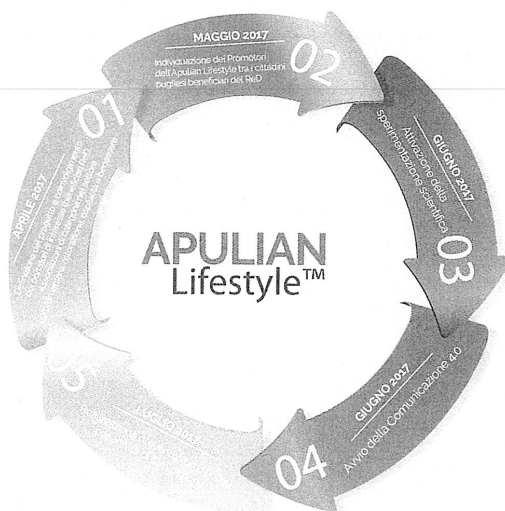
MAGGIO 2017
Individuazione dei Promotori dell'Apulian Lifestyle tra i cittadini pugliesi beneficiari del ReD
02

GIUGNO 2017
Attivazione della sperimentazione scientifica
03

GIUGNO 2017
Avvio della Comunicazione 4.0
04

LUGLIO 2017
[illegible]
05

APRILE 2017
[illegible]
01

APULIAN
Lifestyle™